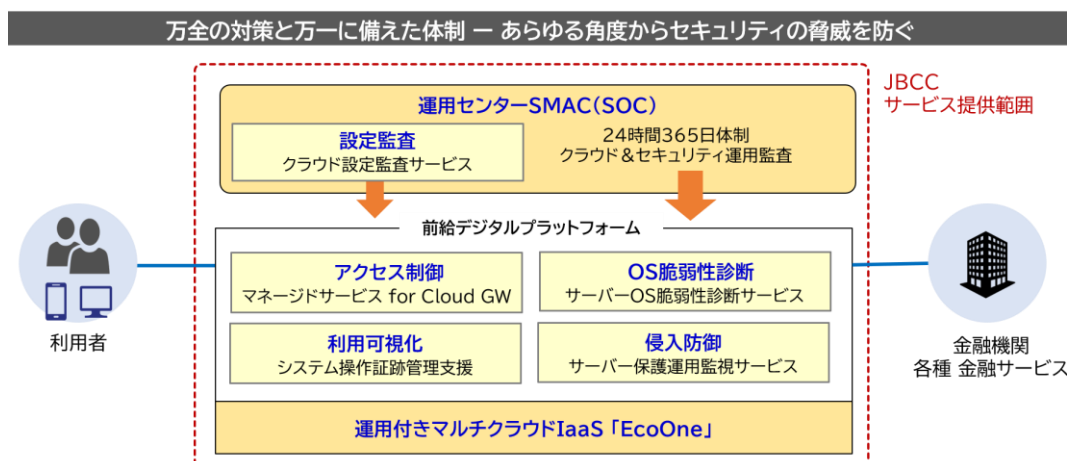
万全の対策と万一に備えた体制 ー あらゆる角度からセキュリティの脅威を防ぐ

JBCC
サービス提供範囲

運用センターSMAC（SOC）

設定監査
クラウド設定監査サービス

24時間365日体制
クラウド＆セキュリティ運用監査

前給デジタルプラットフォーム

アクセス制御
マネージドサービス for Cloud GW

OS脆弱性診断
サーバーOS脆弱性診断サービス

利用可視化
システム操作証跡管理支援

侵入防御
サーバー保護運用監視サービス

運用付きマルチクラウドIaaS「EcoOne」

利用者

金融機関
各種 金融サービス